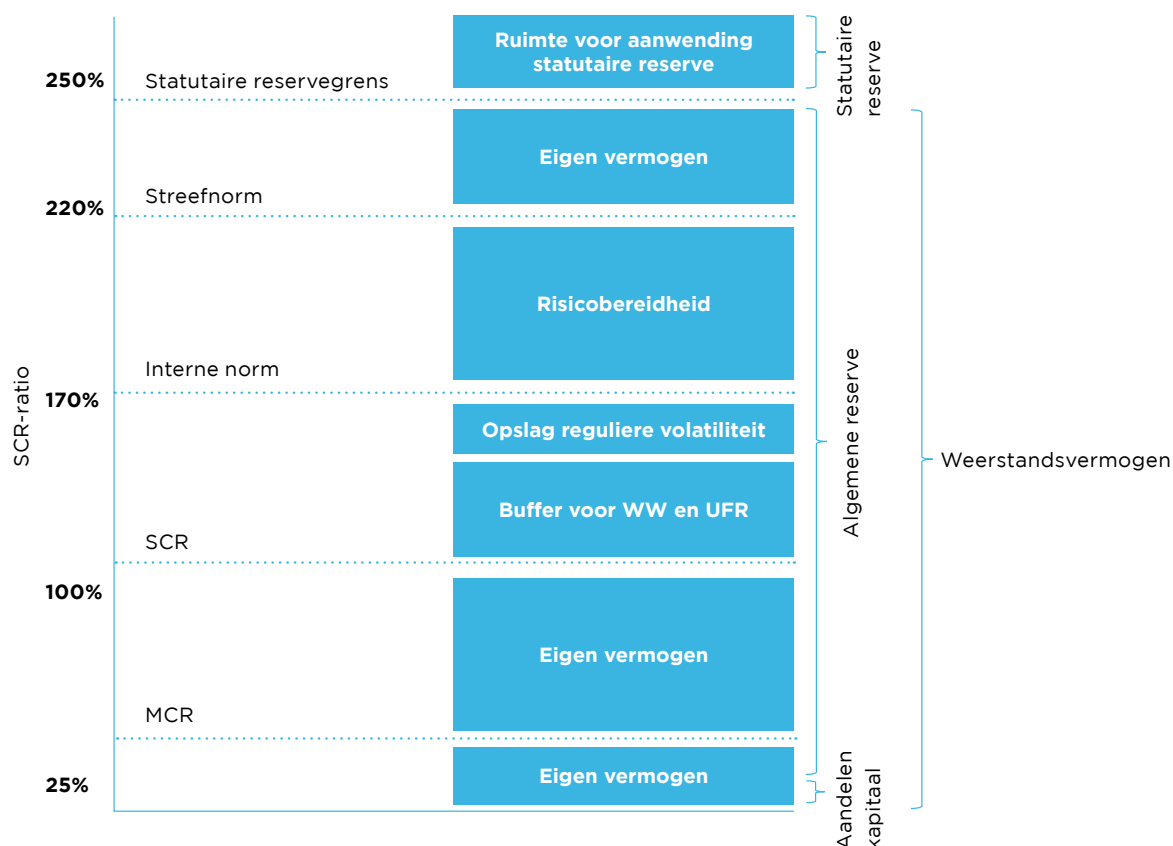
SCR-ratio

250% Statutaire reservegrens

Ruimte voor aanwending statutaire reserve

Statutaire reserve

Eigen vermogen

Streefnorm

220%

Risicobereidheid

Interne norm

170%

Opslag reguliere volatiliteit

Buffer voor WW en UFR

SCR

100%

Eigen vermogen

MCR

Eigen vermogen

25%

Algemene reserve

Aandelen kapitaal

Weerstandsvermogen